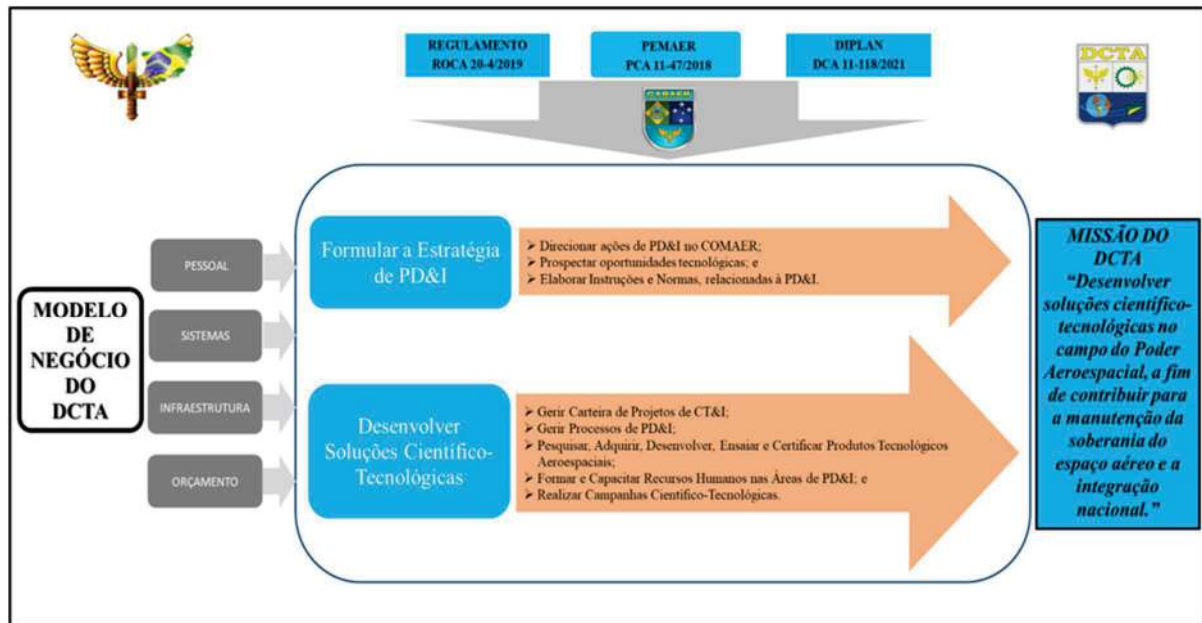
REGULAMENTO
ROCA 20-4/2019

PEMAER
PCA 11-47/2018

DIPLAN
DCA 11-118/2021

DCTA

MODELO DE NEGÓCIO DO DCTA

PESSOAL

SISTEMAS

INFRAESTRUTURA

ORÇAMENTO

Formular a Estratégia de PD&I

➢ Direcionar ações de PD&I no COMAER;
➢ Prospectar oportunidades tecnológicas; e
➢ Elaborar Instruções e Normas, relacionadas à PD&I.

Desenvolver Soluções Científico-Tecnológicas

➢ Gerir Carteira de Projetos de CT&I;
➢ Gerir Processos de PD&I;
➢ Pesquisar, Adquirir, Desenvolver, Ensaiar e Certificar Produtos Tecnológicos Aeroespaciais;
➢ Formar e Capacitar Recursos Humanos nas Áreas de PD&I; e
➢ Realizar Campanhas Científico-Tecnológicas.

MISSÃO DO DCTA
"Desenvolver soluções científico-tecnológicas no campo do Poder Aeroespacial, a fim de contribuir para a manutenção da soberania do espaço aéreo e a integração nacional."